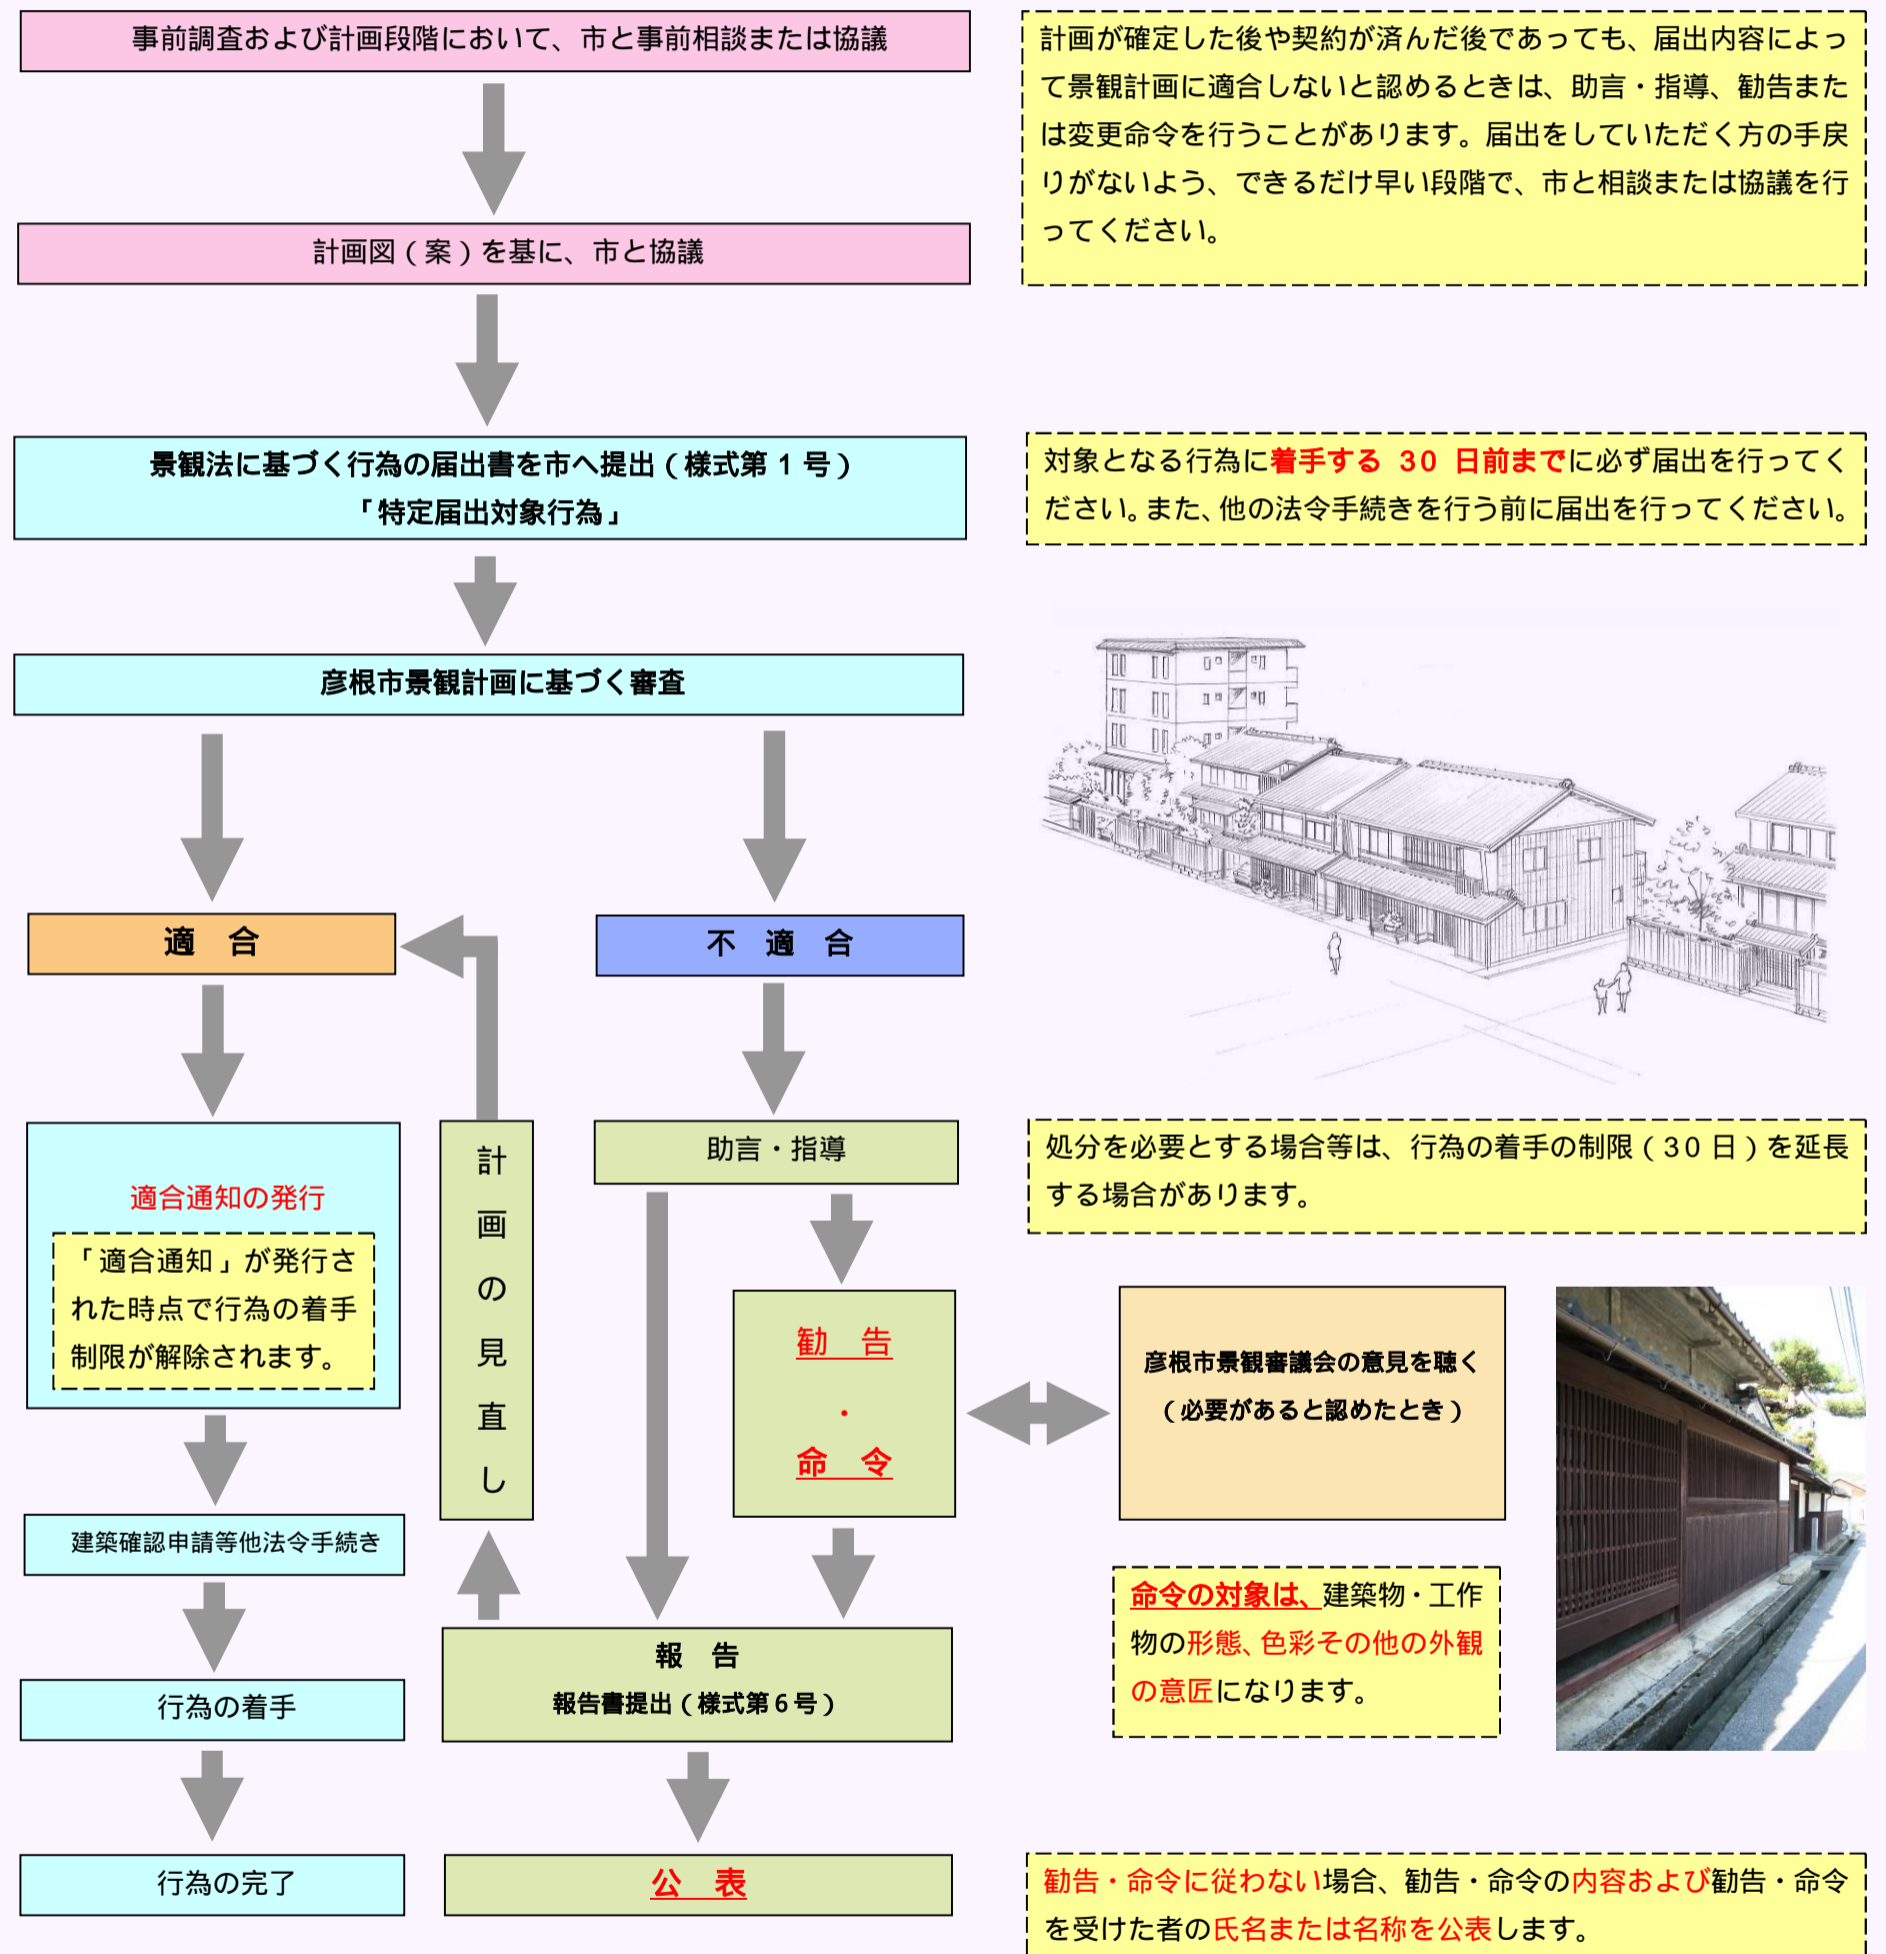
事前調査および計画段階において、市と事前相談または協議

計画が確定した後や契約が済んだ後であっても、届出内容によって景観計画に適合しないと認めるときは、助言・指導、勧告または変更命令を行うことがあります。届出をしていただく方の手戻りがないよう、できるだけ早い段階で、市と相談または協議を行ってください。

計画図（案）を基に、市と協議

景観法に基づく行為の届出書を市へ提出（様式第１号）
「特定届出対象行為」

対象となる行為に着手する　30　日前までに必ず届出を行ってください。また、他の法令手続きを行う前に届出を行ってください。

彦根市景観計画に基づく審査

適　合

不　適　合

適合通知の発行

「適合通知」が発行された時点で行為の着手制限が解除されます。

計画の見直し

助言・指導

処分を必要とする場合等は、行為の着手の制限（30 日）を延長する場合があります。

勧　告
・
命　令

彦根市景観審議会の意見を聴く
（必要があると認めたとき）

建築確認申請等他法令手続き

命令の対象は、建築物・工作物の形態、色彩その他の外観の意匠になります。

行為の着手

報　告
報告書提出（様式第６号）

行為の完了

公　表

勧告・命令に従わない場合、勧告・命令の内容および勧告・命令を受けた者の氏名または名称を公表します。